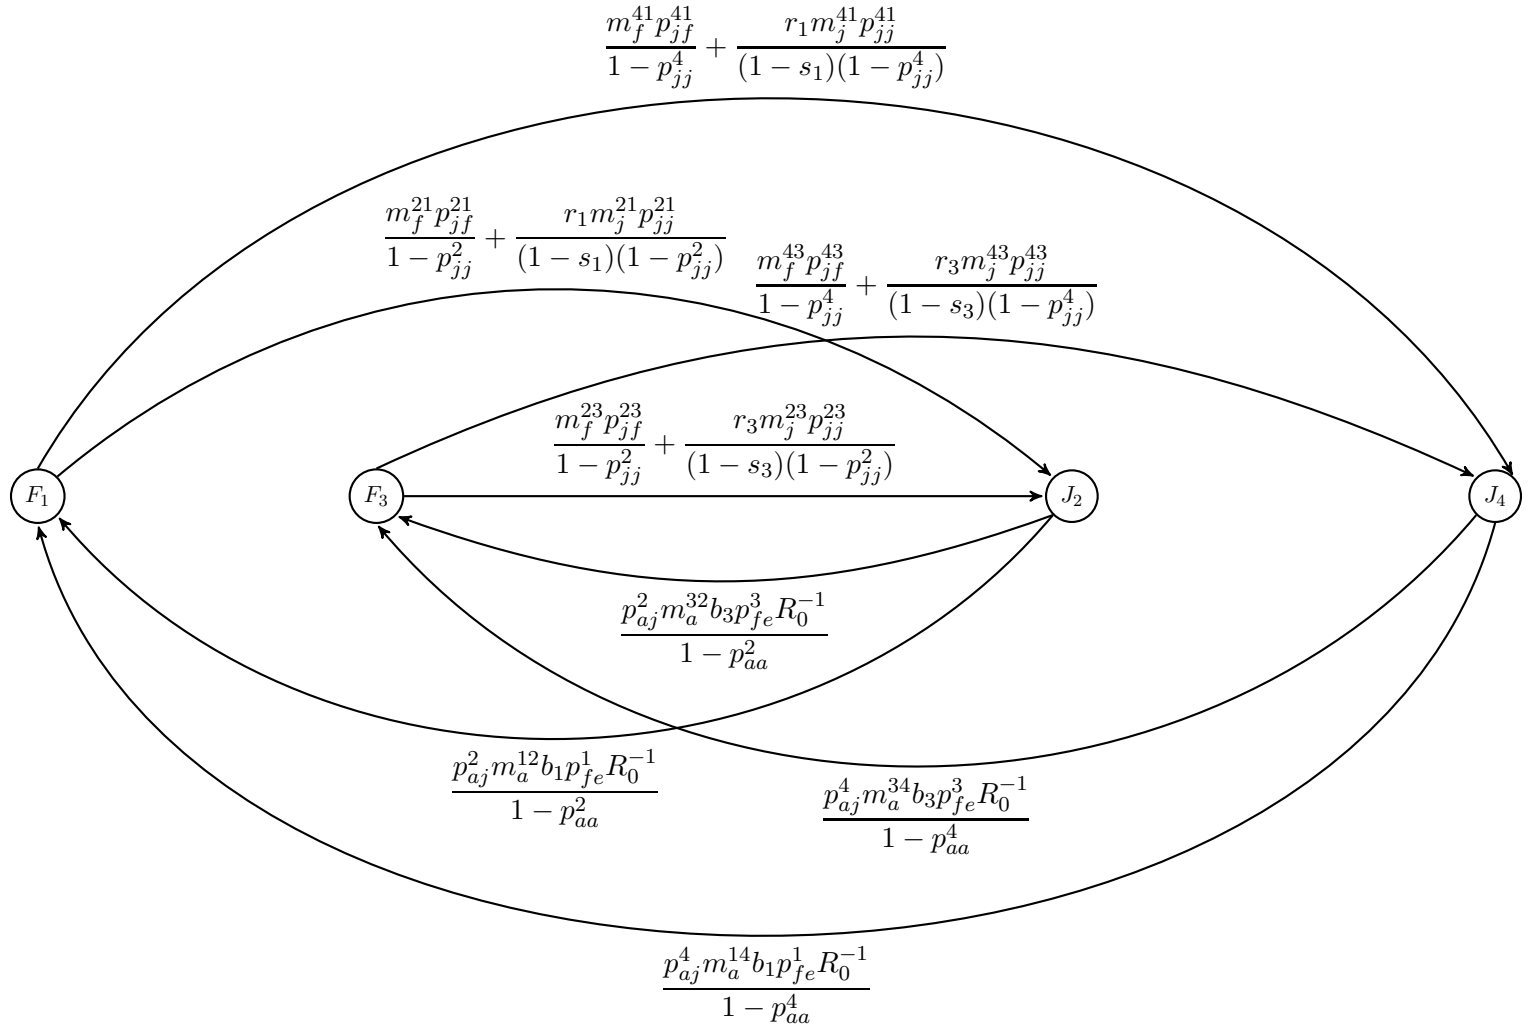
$\frac{m_f^{41}p_{jf}^{41}}{1-p_{jj}^4}+\frac{r_1m_j^{41}p_{jj}^{41}}{(1-s_1)(1-p_{jj}^4)}$

$\frac{m_f^{21}p_{jf}^{21}}{1-p_{jj}^2}+\frac{r_1m_j^{21}p_{jj}^{21}}{(1-s_1)(1-p_{jj}^2)}$

$\frac{m_f^{43}p_{jf}^{43}}{1-p_{jj}^4}+\frac{r_3m_j^{43}p_{jj}^{43}}{(1-s_3)(1-p_{jj}^4)}$

$\frac{m_f^{23}p_{jf}^{23}}{1-p_{jj}^2}+\frac{r_3m_j^{23}p_{jj}^{23}}{(1-s_3)(1-p_{jj}^2)}$

$F_1$

$F_3$

$J_2$

$J_4$

$\frac{p_{aj}^2m_a^{32}b_3p_{fe}^3R_0^{-1}}{1-p_{aa}^2}$

$\frac{p_{aj}^2m_a^{12}b_1p_{fe}^1R_0^{-1}}{1-p_{aa}^2}$

$\frac{p_{aj}^4m_a^{34}b_3p_{fe}^3R_0^{-1}}{1-p_{aa}^4}$

$\frac{p_{aj}^4m_a^{14}b_1p_{fe}^1R_0^{-1}}{1-p_{aa}^4}$